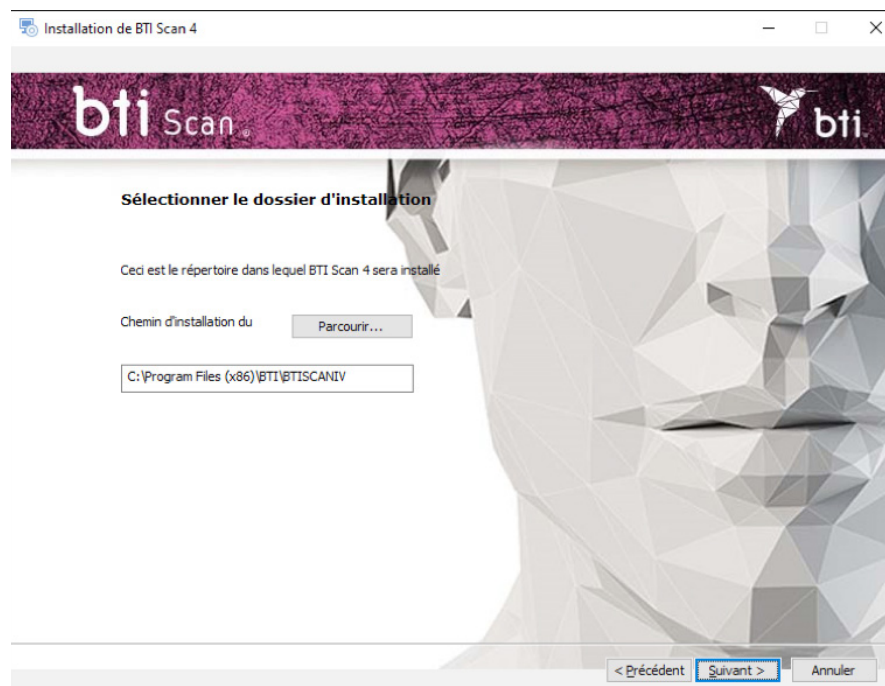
Installation de BTI Scan 4

bti Scan

bti

Sélectionner le dossier d'installation

Ceci est le répertoire dans lequel BTI Scan 4 sera installé

Chemin d'installation du

Parcourir...

C:\Program Files (x86)\BTI\BTISCANIV

< Précédent

Suivant >

Annuler